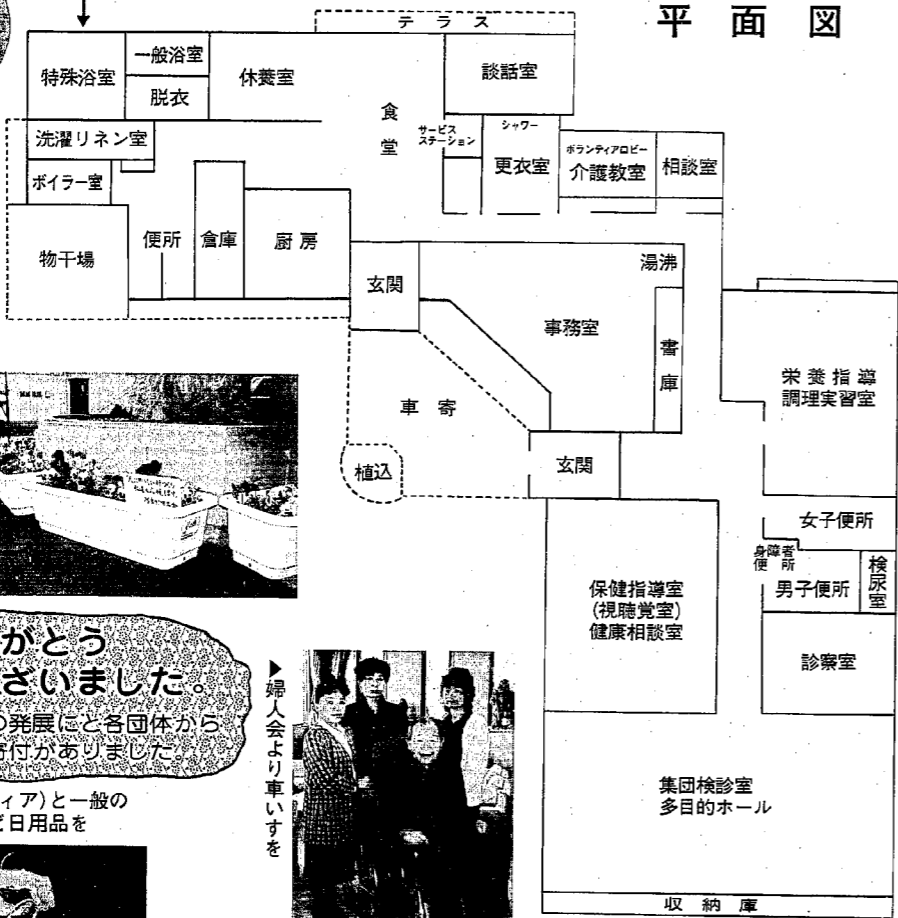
平　面　図

テ　ラ　ス

特殊浴室
一般浴室
脱衣
休養室
食堂
談話室
洗濯リネン室
サービスステーション
シャワー
更衣室
ボランティアロビー
介護教室
相談室
ボイラー室
物干場
便所
倉庫
厨房
玄関
湯沸
事務室
書庫
栄養指導
調理実習室
車　寄
植込
玄関
女子便所
身障者便所
男子便所
検尿室
保健指導室
(視聴覚室)
健康相談室
診察室
集団検診室
多目的ホール
収　納　庫

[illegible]がとう
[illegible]さいました。
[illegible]の発展にと各団体から
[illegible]寄付がありました。

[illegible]ィア)と一般の
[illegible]ど日用品を

▶婦人会より車いすを